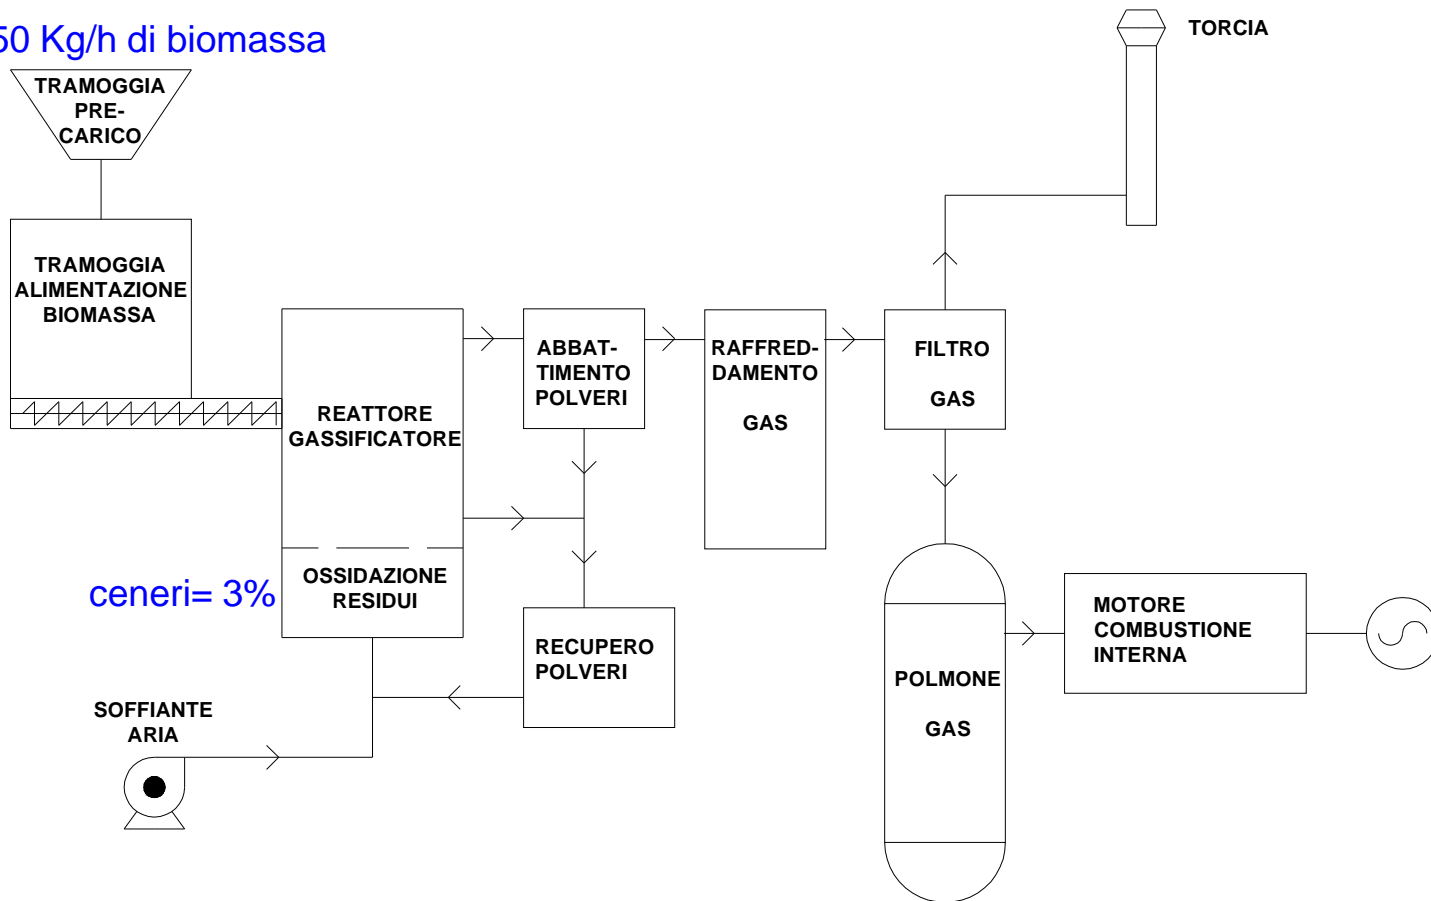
50 Kg/h di biomassa

TORCIA

TRAMOGGIA PRE-CARICO

TRAMOGGIA ALIMENTAZIONE BIOMASSA

REATTORE GASSIFICATORE

ABBAT-TIMENTO POLVERI

RAFFRED-DAMENTO GAS

FILTRO GAS

OSSIDAZIONE RESIDUI

ceneri= 3%

RECUPERO POLVERI

POLMONE GAS

MOTORE COMBUSTIONE INTERNA

SOFFIANTE ARIA